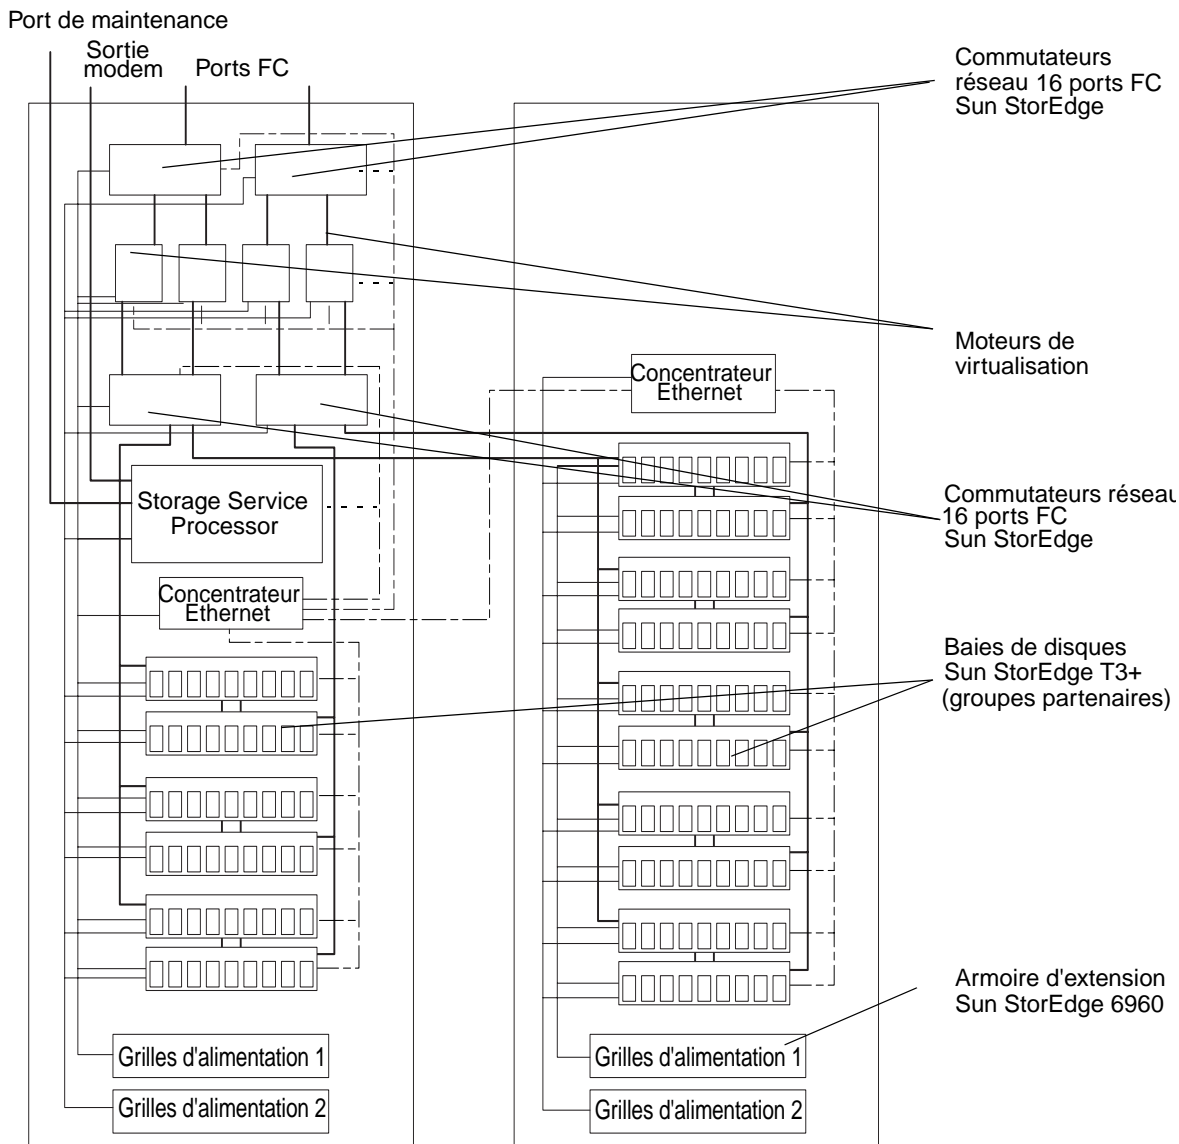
Port de maintenance

Sortie modem

Ports FC

Commutateurs réseau 16 ports FC Sun StorEdge

Moteurs de virtualisation

Concentrateur Ethernet

Commutateurs réseau 16 ports FC Sun StorEdge

Storage Service Processor

Concentrateur Ethernet

Baies de disques Sun StorEdge T3+ (groupes partenaires)

Armoire d'extension Sun StorEdge 6960

Grilles d'alimentation 1

Grilles d'alimentation 2

Grilles d'alimentation 1

Grilles d'alimentation 2